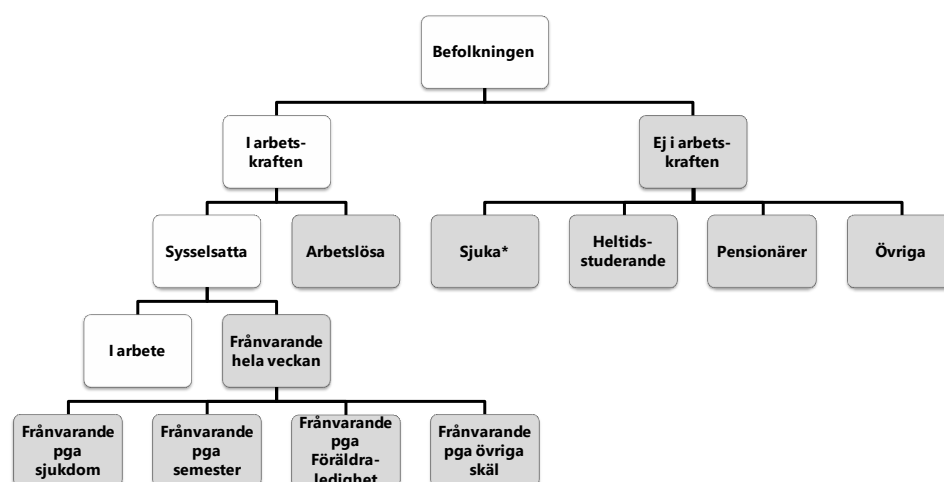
Befolkningen

I arbetskraften

Ej i arbetskraften

Sysselsatta

Arbetslösa

Sjuka*

Heltidsstuderande

Pensionärer

Övriga

I arbete

Frånvarande hela veckan

Frånvarande pga sjukdom

Frånvarande pga semester

Frånvarande pga Föräldraledighet

Frånvarande pga övriga skäl